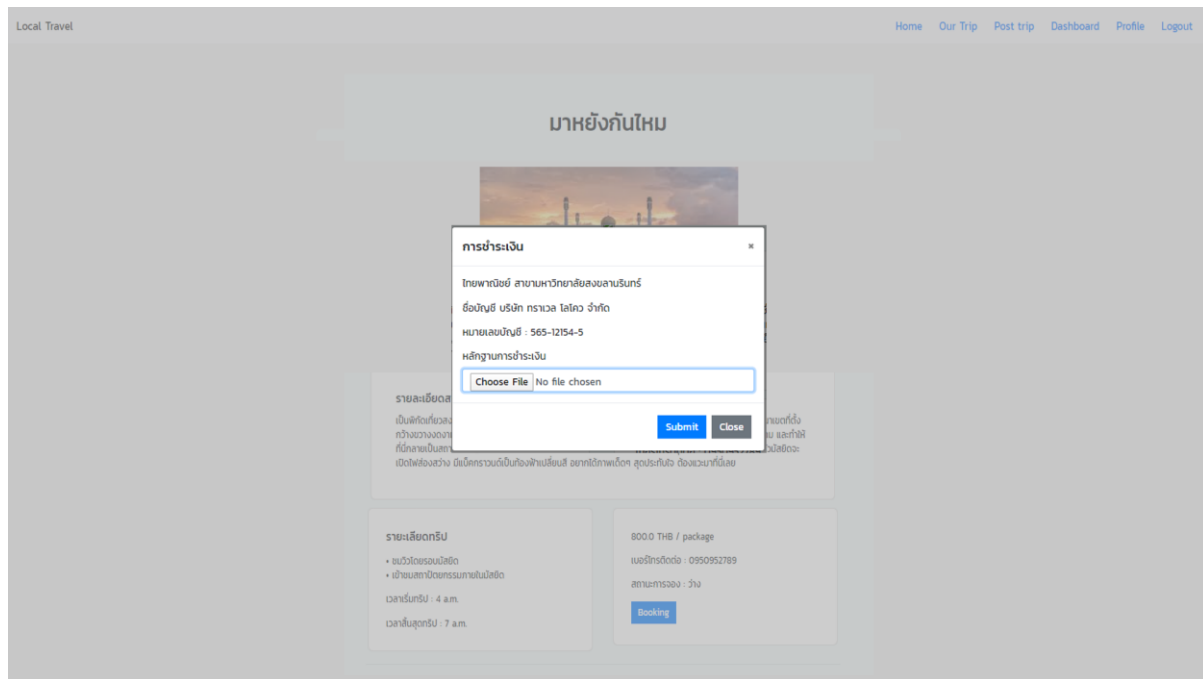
Local Travel

Home Our Trip Post trip Dashboard Profile Logout

มาหยังกันไหม

การชำระเงิน ×

ไทยพาณิชย์ สาขามหาวิทยาลัยสงขลานรินทร์

ชื่อบัญชี บริษัท ทราเวล โลโคว จำกัด

หมายเลขบัญชี : 565-12154-5

หลักฐานการชำระเงิน

Choose File No file chosen

Submit Close

รายละเอียดส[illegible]

เป็นพิกัดเที่ยวสง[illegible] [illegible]ายเขตที่ตั้ง กว้างขวางของา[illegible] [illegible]ม และทำให้ ที่นี่กลายเป็นสถา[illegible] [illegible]มัสยิดจะ เปิดไฟส่องสว่าง มีแบ็คกราวนด์เป็นท้องฟ้าเปลี่ยนสี อยากได้ภาพเด็ดๆ สุดประทับใจ ต้องแวะมาที่นี่เลย

รายละเอียดทริป

• ชมวิวโดยรอบมัสยิด
• เข้าชมสถาปัตยกรรมภายในมัสยิด

เวลาเริ่มทริป : 4 a.m.

เวลาสิ้นสุดทริป : 7 a.m.

800.0 THB / package

เบอร์โทรติดต่อ : 0950952789

สถานะการจอง : ว่าง

Booking